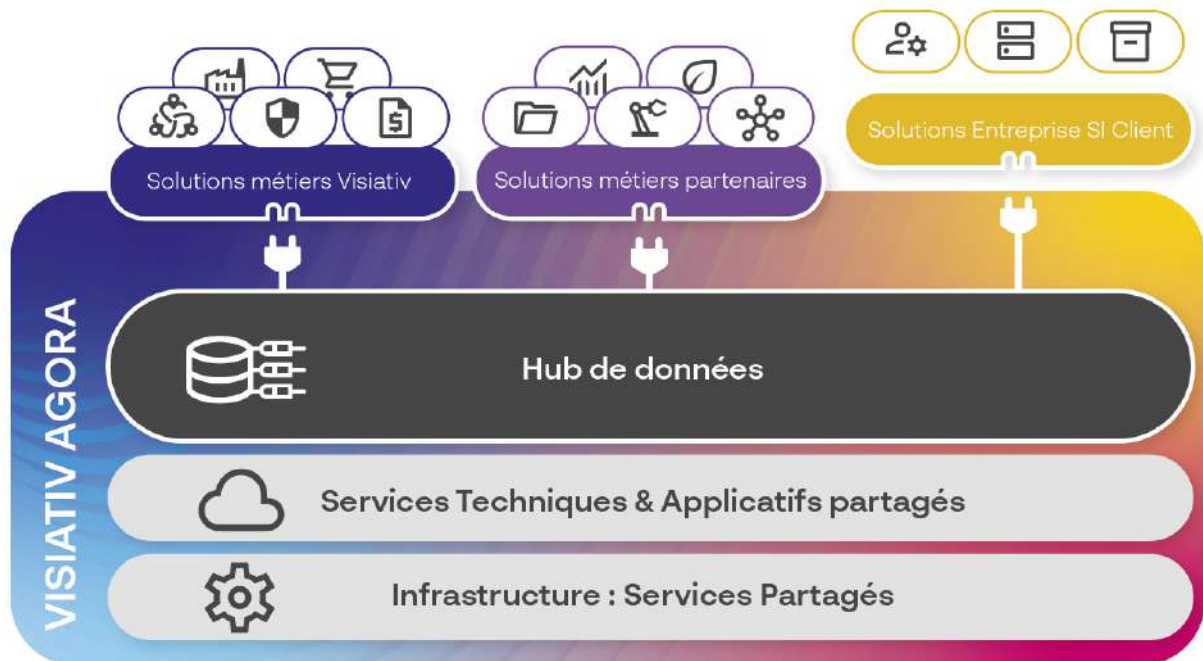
Solutions Entreprise SI Client

Solutions métiers Visiativ

Solutions métiers partenaires

VISIATIV AGORA

Hub de données

Services Techniques & Applicatifs partagés

Infrastructure : Services Partagés